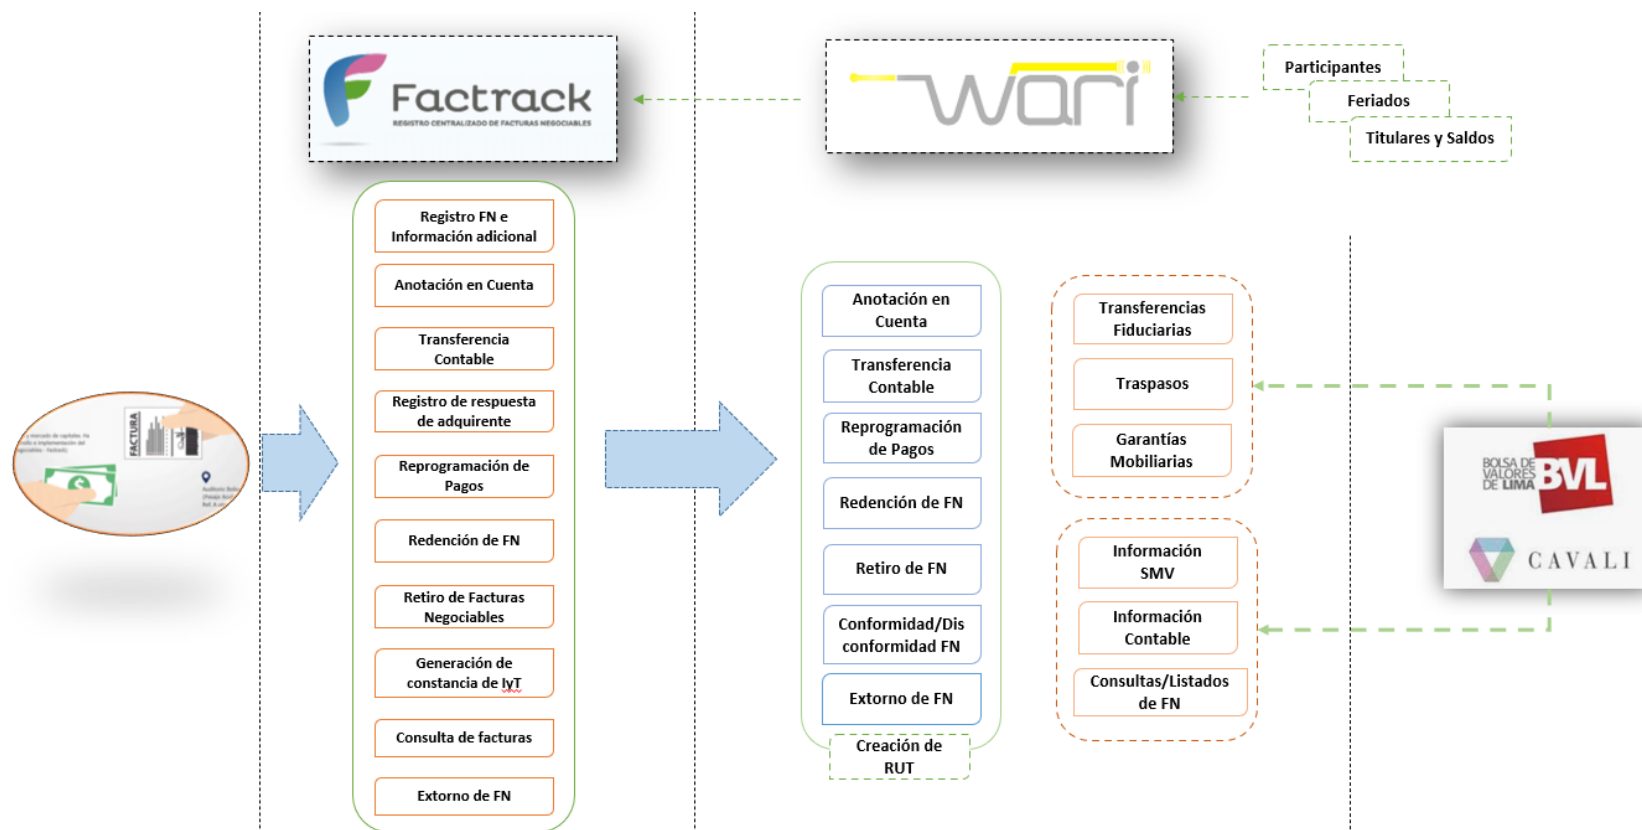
Factrack
REGISTRO CENTRALIZADO DE FACTURAS NEGOCIABLES

wari

Participantes
Feriados
Titulares y Saldos

FACTURA

Registro FN e Información adicional
Anotación en Cuenta
Transferencia Contable
Registro de respuesta de adquirente
Reprogramación de Pagos
Redención de FN
Retiro de Facturas Negociables
Generación de constancia de IyT
Consulta de facturas
Extorno de FN

Anotación en Cuenta
Transferencia Contable
Reprogramación de Pagos
Redención de FN
Retiro de FN
Conformidad/Disconformidad FN
Extorno de FN
Creación de RUT

Transferencias Fiduciarias
Traspasos
Garantías Mobiliarias

Información SMV
Información Contable
Consultas/Listados de FN

BOLSA DE VALORES DE LIMA BVL
CAVALI